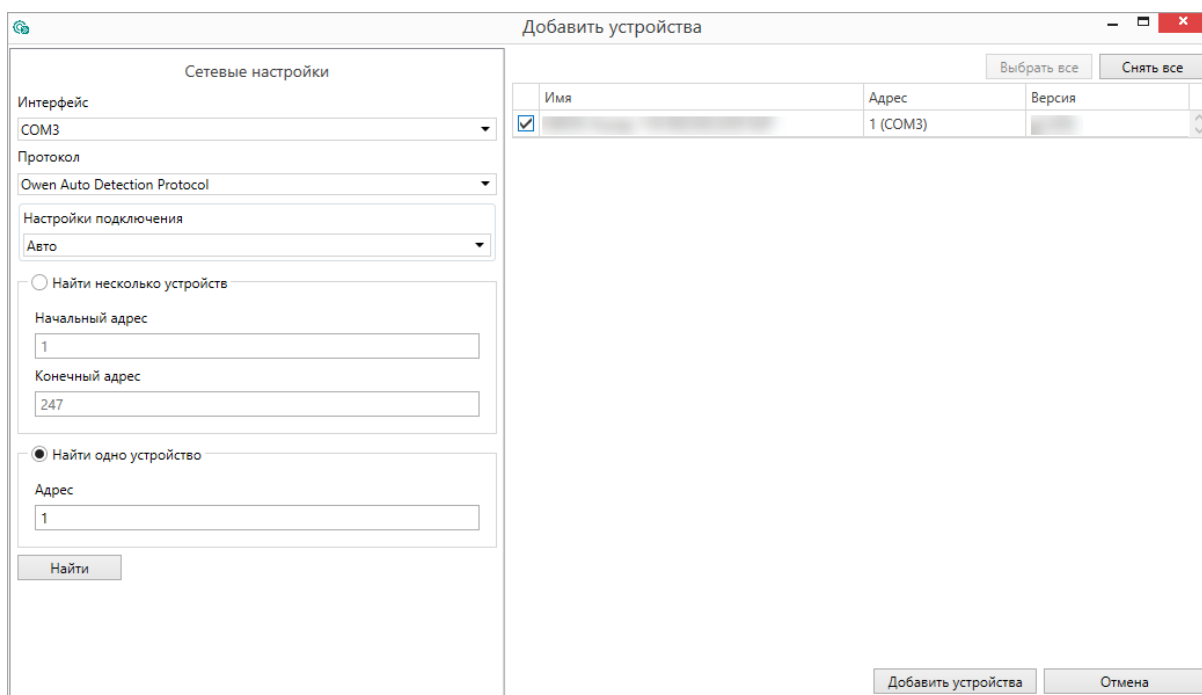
Добавить устройства

Сетевые настройки

Интерфейс

COM3

Протокол

Owen Auto Detection Protocol

Настройки подключения

Авто

Найти несколько устройств

Начальный адрес

1

Конечный адрес

247

Найти одно устройство

Адрес

1

Найти

Выбрать все

Снять все

| | Имя | Адрес | Версия |
|---|---|---|---|
| ☑ | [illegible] | 1 (COM3) | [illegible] |

Добавить устройства

Отмена